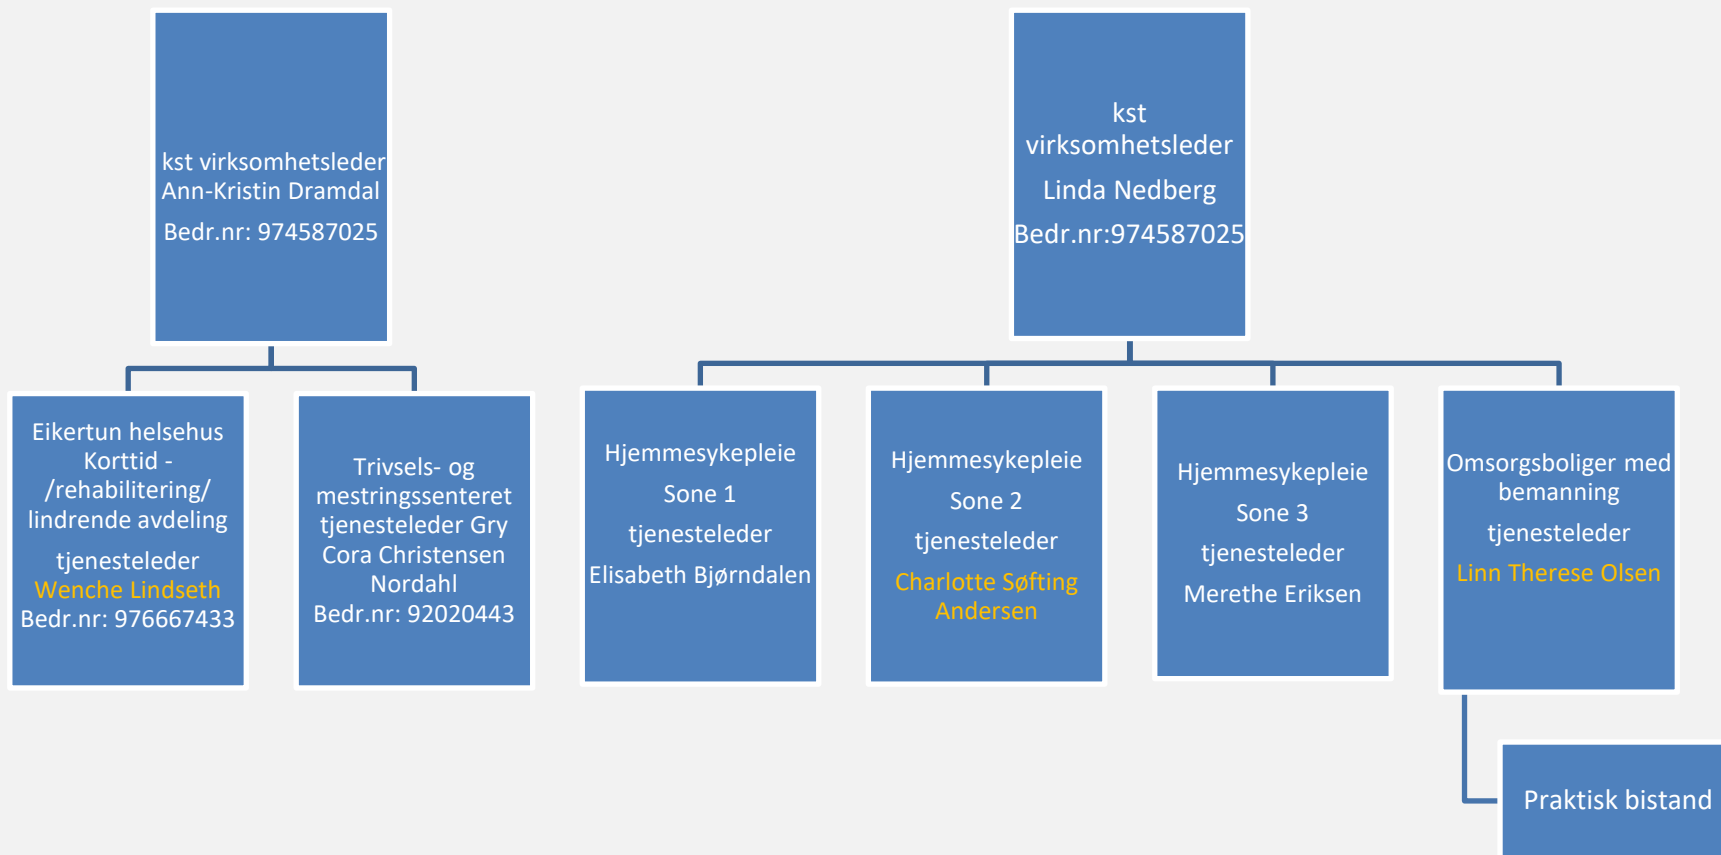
kst virksomhetsleder
Ann-Kristin Dramdal

Bedr.nr: 974587025

kst virksomhetsleder

Linda Nedberg

Bedr.nr:974587025

Eikertun helsehus Korttid - /rehabilitering/ lindrende avdeling

tjenesteleder
Wenche Lindseth
Bedr.nr: 976667433

Trivsels- og mestringssenteret tjenesteleder Gry Cora Christensen Nordahl
Bedr.nr: 92020443

Hjemmesykepleie

Sone 1

tjenesteleder

Elisabeth Bjørndalen

Hjemmesykepleie

Sone 2

tjenesteleder

Charlotte Søfting Andersen

Hjemmesykepleie

Sone 3

tjenesteleder

Merethe Eriksen

Omsorgsboliger med bemanning

tjenesteleder

Linn Therese Olsen

Praktisk bistand